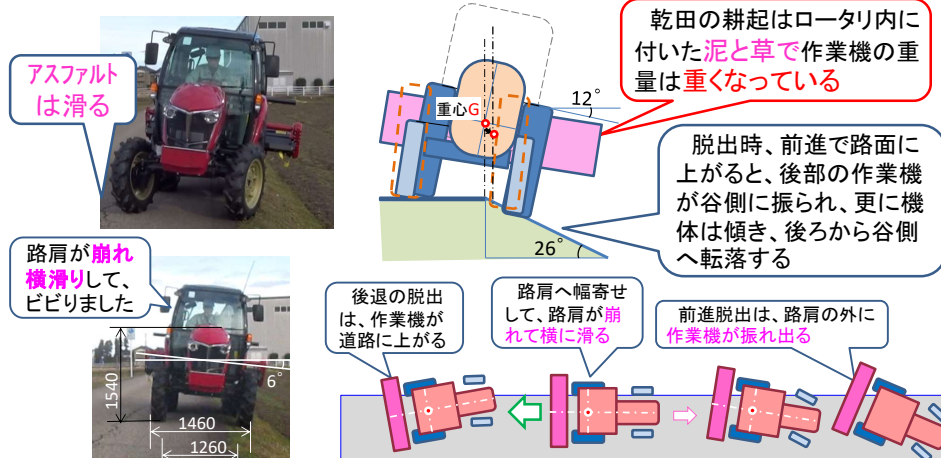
アスファルトは滑る

乾田の耕起はロータリ内に付いた泥と草で作業機の重量は重くなっている

12°

重心G

脱出時、前進で路面に上がると、後部の作業機が谷側に振られ、更に機体は傾き、後ろから谷側へ転落する

26°

路肩が崩れ横滑りして、ビビりました

1540

6°

1460

1260

後退の脱出は、作業機が道路に上がる

路肩へ幅寄せして、路肩が崩れて横に滑る

前進脱出は、路肩の外に作業機が振れ出る